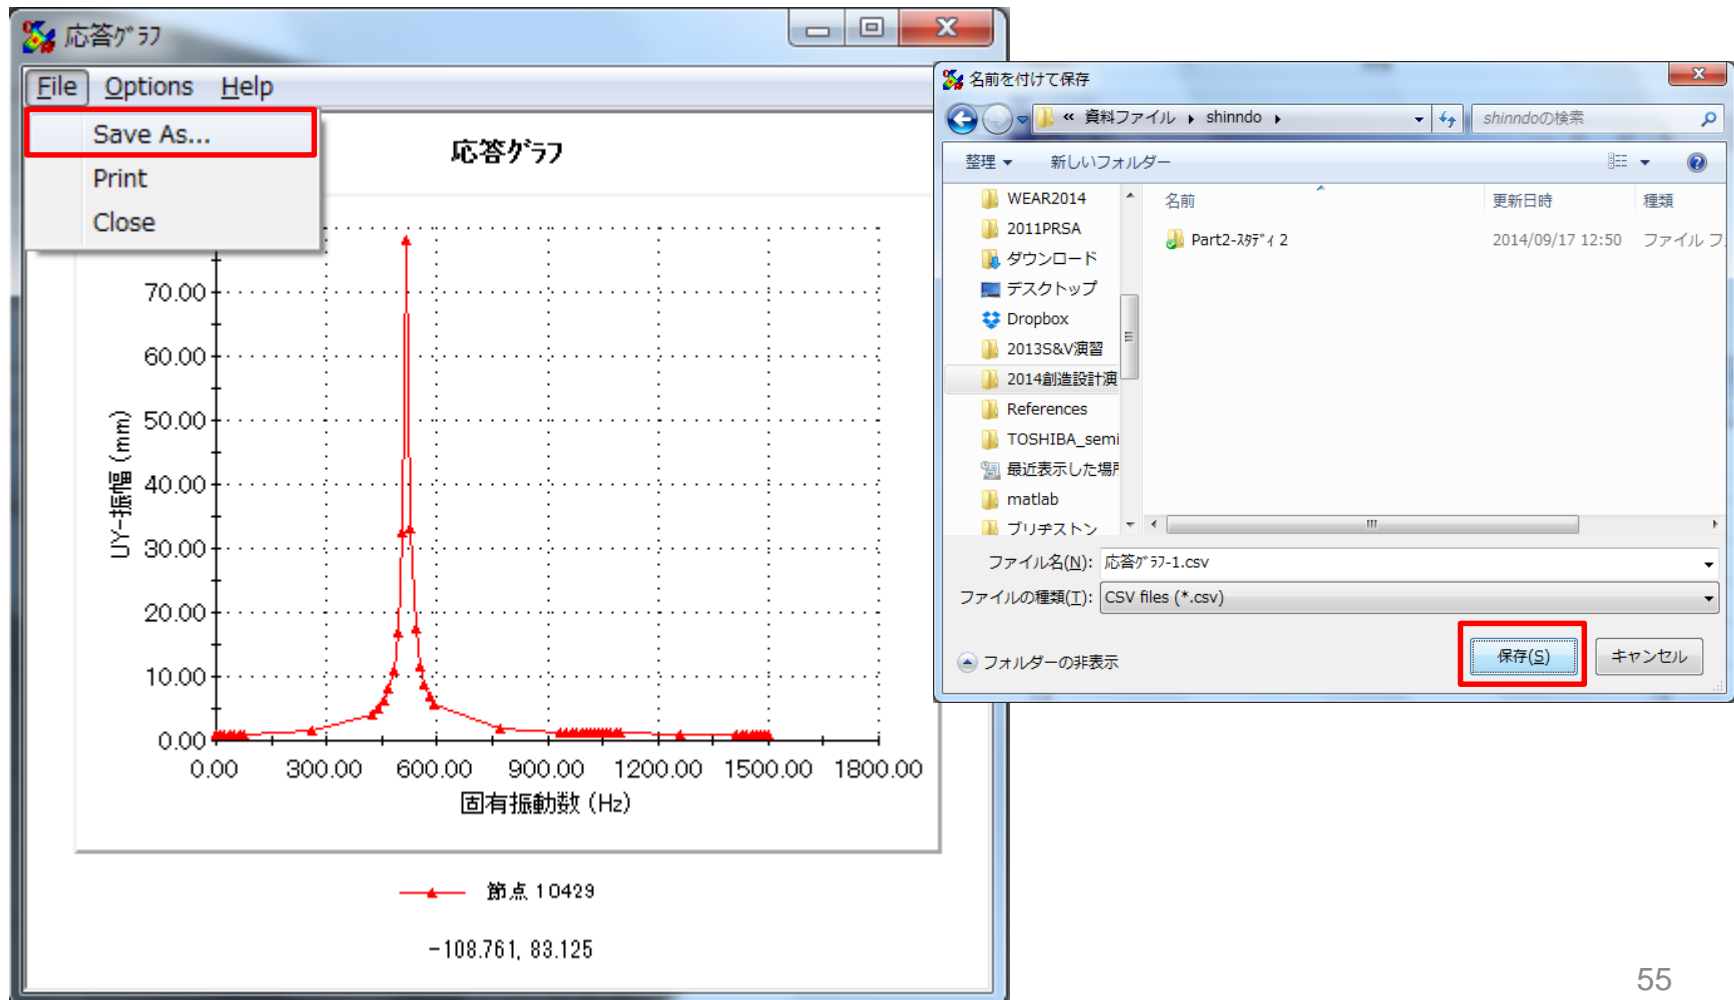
応答ｸﾞﾗﾌ

File Options Help

Save As...
Print
Close

応答ｸﾞﾗﾌ

UY-振幅 (mm)

70.00
60.00
50.00
40.00
30.00
20.00
10.00
0.00

0.00 300.00 600.00 900.00 1200.00 1500.00 1800.00

固有振動数 (Hz)

節点 10429

-108.761, 83.125

名前を付けて保存

« 資料ファイル ▸ shinndo ▸

shinndoの検索

整理 ▾ 新しいフォルダー

WEAR2014
2011PRSA
ダウンロード
デスクトップ
Dropbox
2013S&V演習
2014創造設計演
References
TOSHIBA_semi
最近表示した場所
matlab
プリチストン

| 名前 | 更新日時 | 種類 |
|---|---|---|
| Part2-ｽﾀﾃﾞｨ 2 | 2014/09/17 12:50 | ファイル フ |

ファイル名(N): 応答ｸﾞﾗﾌ-1.csv
ファイルの種類(T): CSV files (*.csv)

フォルダーの非表示

保存(S) キャンセル

55